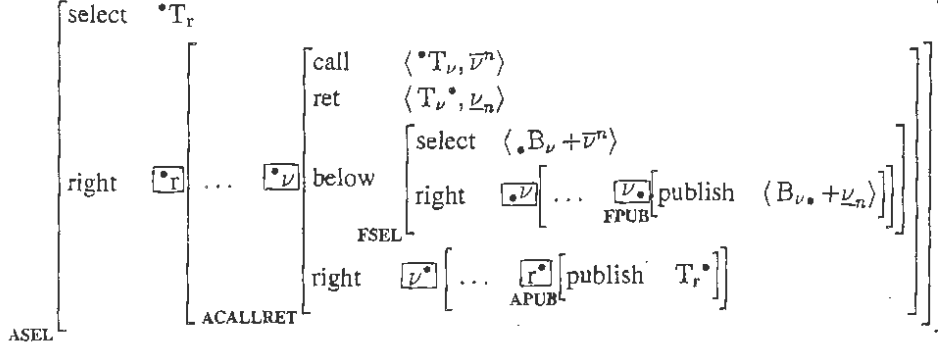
$\left[\begin{array}{ll}\text{select} & {}^{\bullet}\mathrm{T}_r \\ \text{right} & \boxed{{}^{\bullet}r} \left[\ \ldots\ \boxed{{}^{\bullet}\nu} \left[\begin{array}{ll}\text{call} & \langle {}^{\bullet}\mathrm{T}_\nu, \overline{\nu}^n \rangle \\ \text{ret} & \langle \mathrm{T}_\nu{}^{\bullet}, \underline{\nu}_n \rangle \\ \text{below} & \left[\begin{array}{ll}\text{select} & \langle {}_{\bullet}\mathrm{B}_\nu + \overline{\nu}^n \rangle \\ \text{right} & \boxed{{}_{\bullet}\nu} \left[\ \ldots\ \boxed{\nu_{\bullet}} \left[\text{publish} \quad \langle \mathrm{B}_{\nu\bullet} + \underline{\nu}_n \rangle \right]_{\text{FPUB}} \right]\end{array}\right]_{\text{FSEL}} \\ \text{right} & \boxed{\nu^{\bullet}} \left[\ \ldots\ \boxed{r^{\bullet}} \left[\text{publish} \quad \mathrm{T}_r{}^{\bullet} \right]_{\text{APUB}} \right]\end{array}\right]_{\text{ACALLRET}} \right]\end{array}\right]_{\text{ASEL}}$.